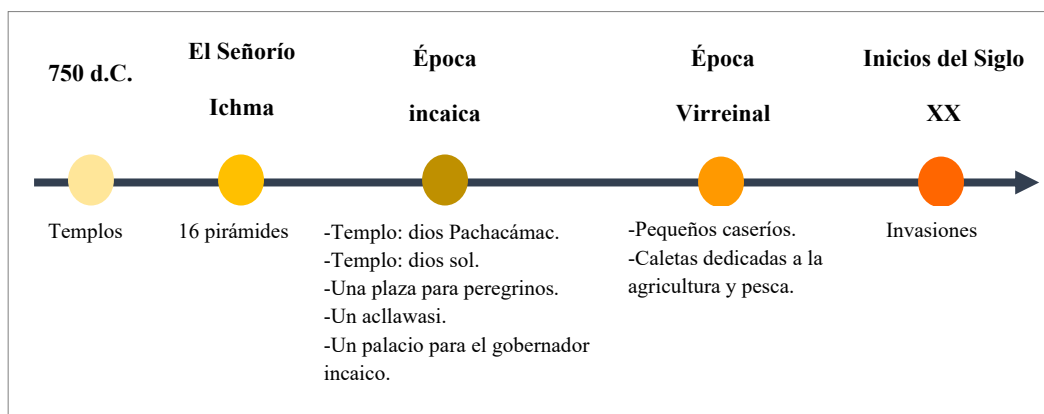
750 d.C.

Templos

El Señorío Ichma

16 pirámides

Época incaica

-Templo: dios Pachacámac.
-Templo: dios sol.
-Una plaza para peregrinos.
-Un acllawasi.
-Un palacio para el gobernador incaico.

Época Virreinal

-Pequeños caseríos.
-Caletas dedicadas a la agricultura y pesca.

Inicios del Siglo XX

Invasiones